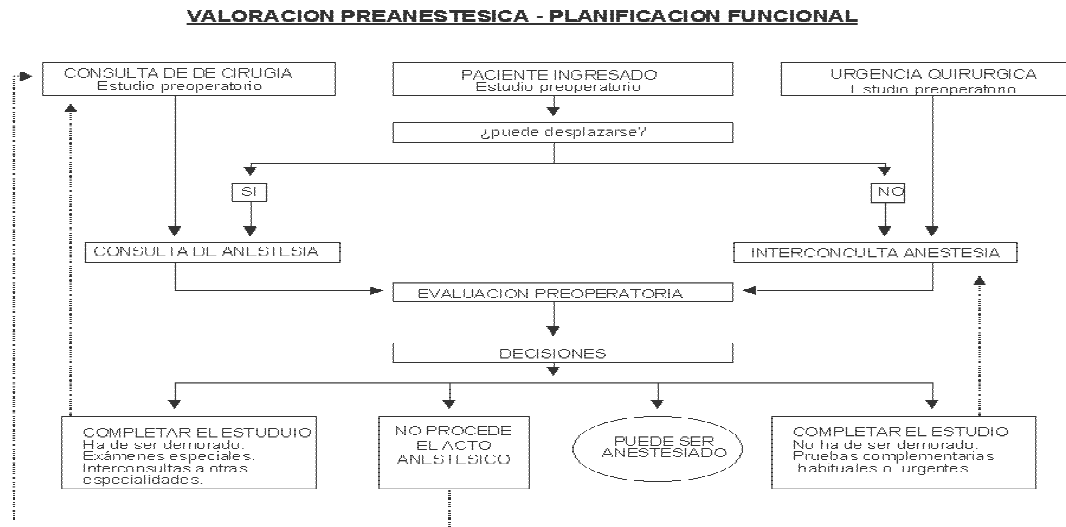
VALORACION PREANESTESICA - PLANIFICACION FUNCIONAL

CONSULTA DE DE CIRUGIA
Estudio preoperatorio

PACIENTE INGRESADO
Estudio preoperatorio

URGENCIA QUIRURGICA
Estudio preoperatorio

¿puede desplazarse?

SI

NO

CONSULTA DE ANESTESIA

INTERCONCULTA ANESTESIA

EVALUACION PREOPERATORIA

DECISIONES

COMPLETAR EL ESTUDIO
Ha de ser demorado.
Exámenes especiales.
Interconsultas a otras especialidades.

NO PROCEDE EL ACTO ANESTESICO

PUEDE SER ANESTESIADO

COMPLETAR EL ESTUDIO
No ha de ser demorado.
Pruebas complementarias habituales o urgentes